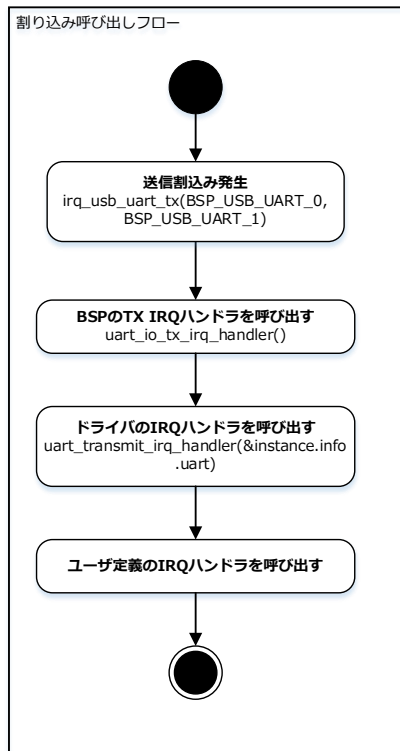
割り込み呼び出しフロー

送信割込み発生
irq_usb_uart_tx(BSP_USB_UART_0, BSP_USB_UART_1)

BSPのTX IRQハンドラを呼び出す
uart_io_tx_irq_handler()

ドライバのIRQハンドラを呼び出す
uart_transmit_irq_handler(&instance.info.uart)

ユーザ定義のIRQハンドラを呼び出す